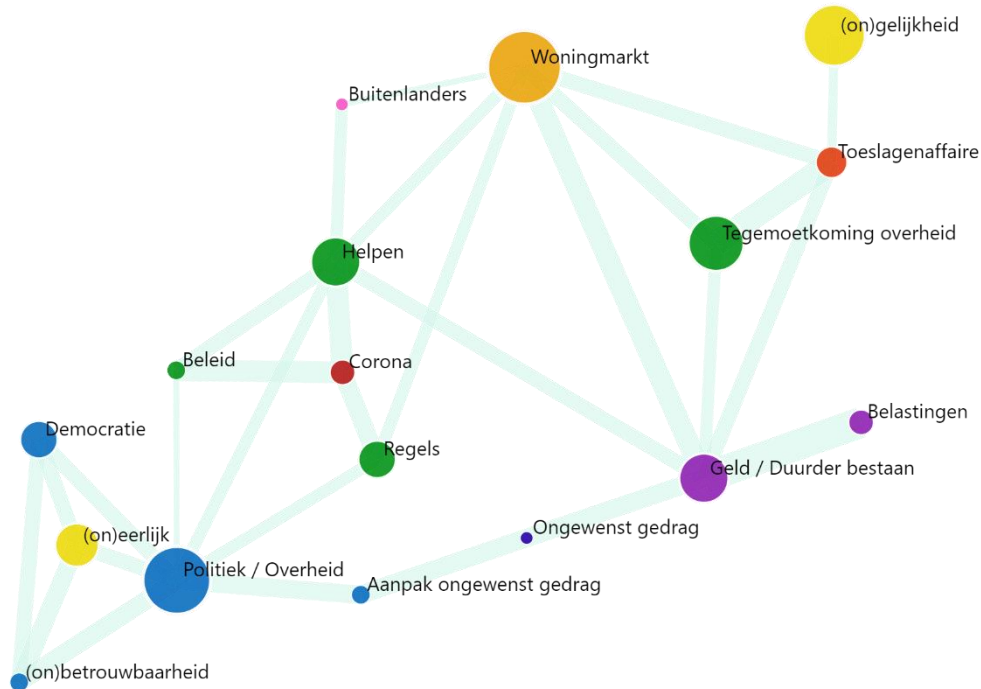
(on)gelijkheid

Woningmarkt

Buitenlanders

Toeslagenaffaire

Tegemoetkoming overheid

Helpen

Beleid

Corona

Belastingen

Democratie

Regels

Geld / Duurder bestaan

Ongewenst gedrag

(on)eerlijk

Politiek / Overheid

Aanpak ongewenst gedrag

(on)betrouwbaarheid